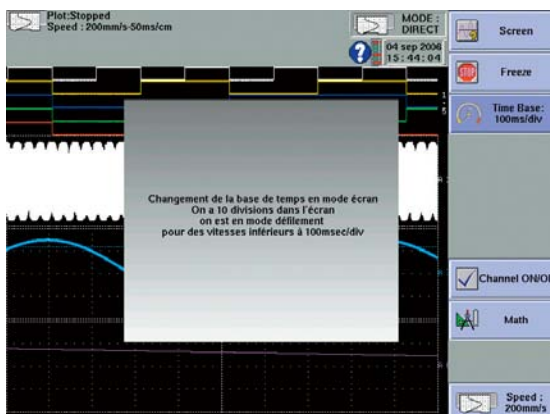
Plot:Stopped
Speed : 200mm/s-50ms/cm

MODE :
DIRECT

04 sep 2006
15:44:04

Screen

Freeze

Time Base:
100ms/div

Changement de la base de temps en mode écran
On a 10 divisions dans l'écran
on est en mode défilement
pour des vitesses inférieurs à 100msec/div

Channel ON/OI

Math

Speed :
200mm/s